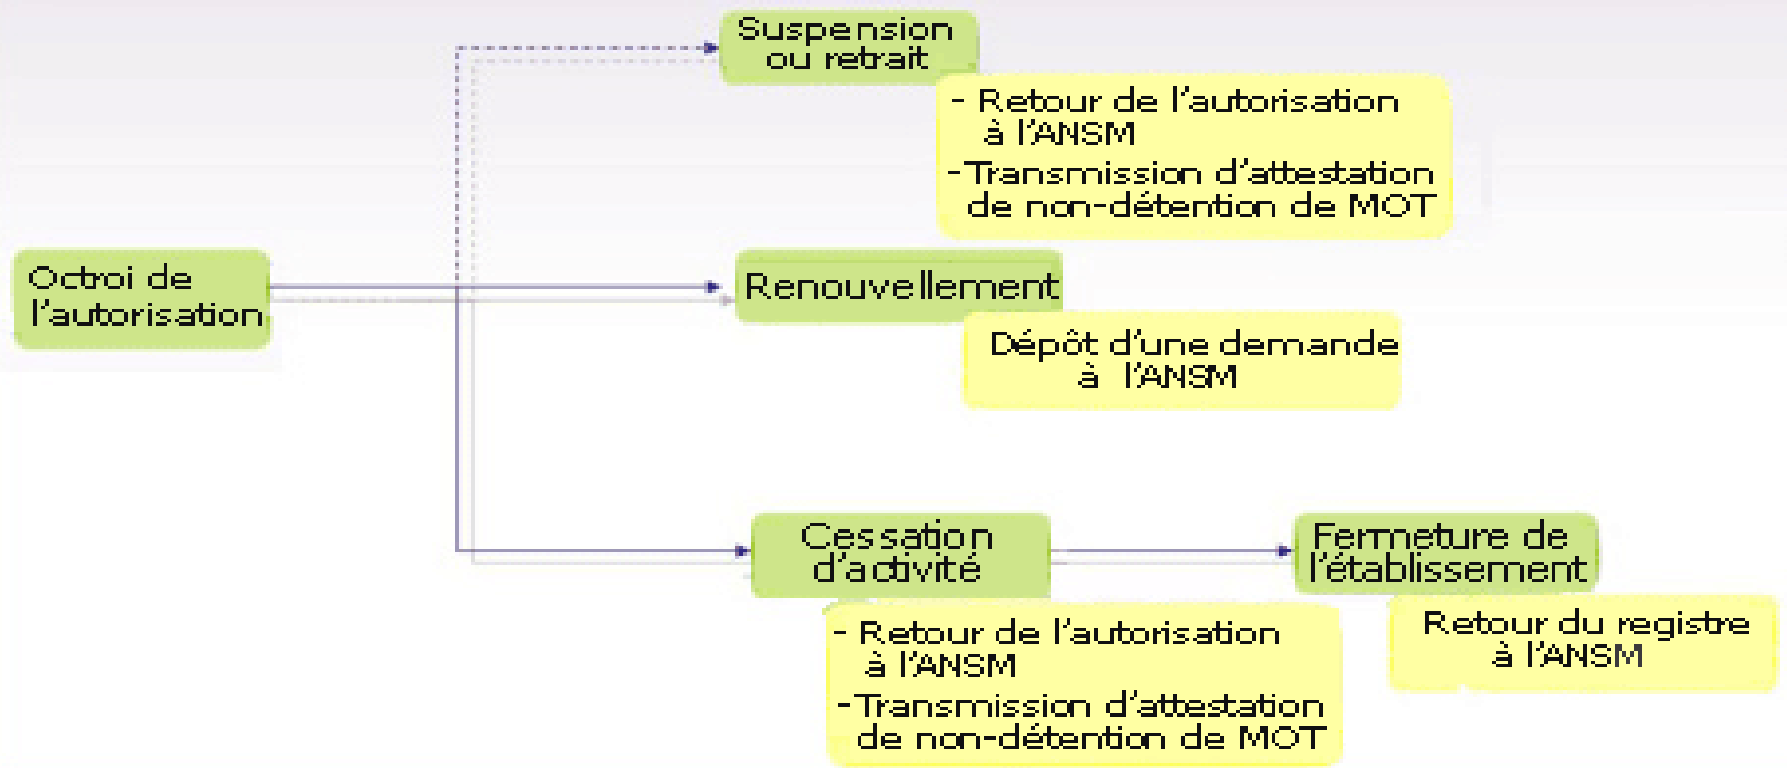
Suspension ou retrait

- Retour de l'autorisation à l'ANSM
- Transmission d'attestation de non-détention de MOT

Octroi de l'autorisation

Renouvellement

Dépôt d'une demande à l'ANSM

Cessation d'activité

- Retour de l'autorisation à l'ANSM
- Transmission d'attestation de non-détention de MOT

Fermeture de l'établissement

Retour du registre à l'ANSM